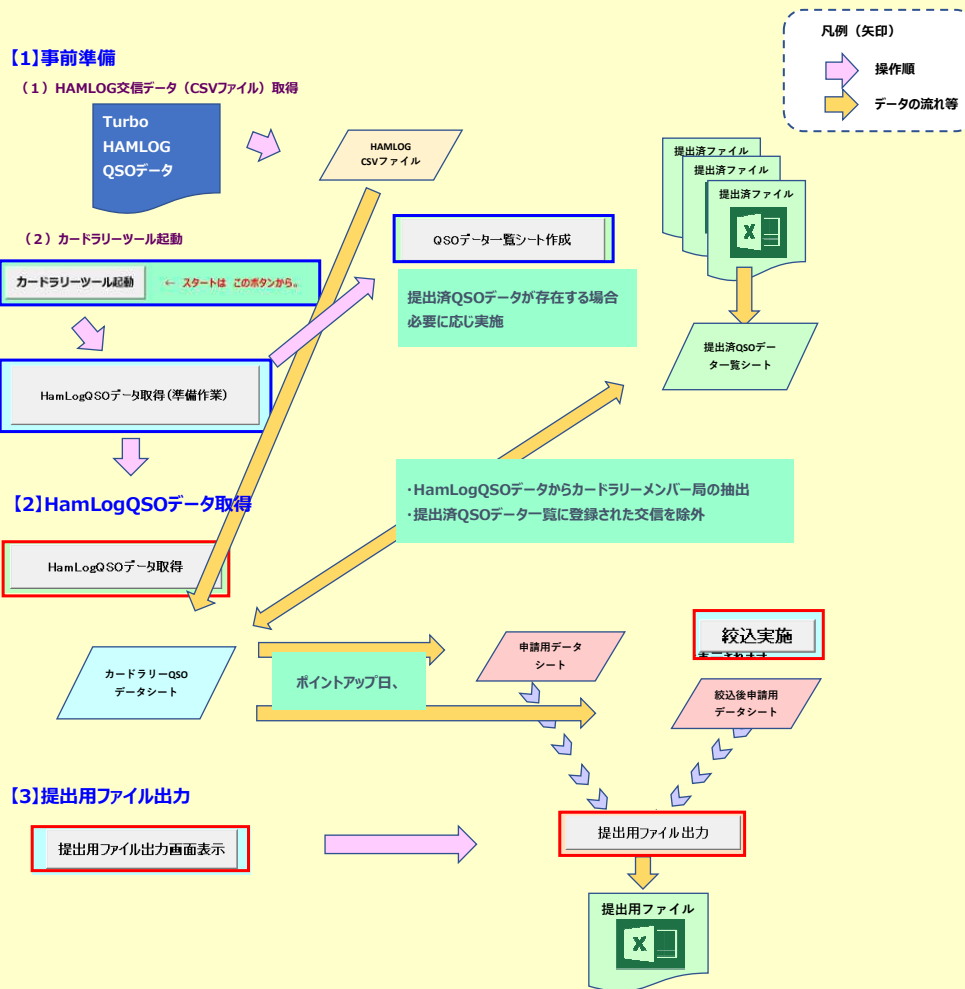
凡例（矢印）

操作順

データの流れ等

【1】事前準備

（1）HAMLOG交信データ（CSVファイル）取得

Turbo HAMLOG QSOデータ

HAMLOG CSVファイル

提出済ファイル

提出済ファイル

提出済ファイル

（2）カードラリーツール起動

QSOデータ一覧シート作成

カードラリーツール起動

← スタートは このボタンから。

提出済QSOデータが存在する場合
必要に応じ実施

提出済QSOデータ一覧シート

HamLogQSOデータ取得（準備作業）

【2】HamLogQSOデータ取得

・HamLogQSOデータからカードラリーメンバー局の抽出
・提出済QSOデータ一覧に登録された交信を除外

HamLogQSOデータ取得

絞込実施

カードラリーQSO データシート

申請用データ シート

ポイントアップ日、

絞込後申請用 データシート

【3】提出用ファイル出力

提出用ファイル出力画面表示

提出用ファイル出力

提出用ファイル